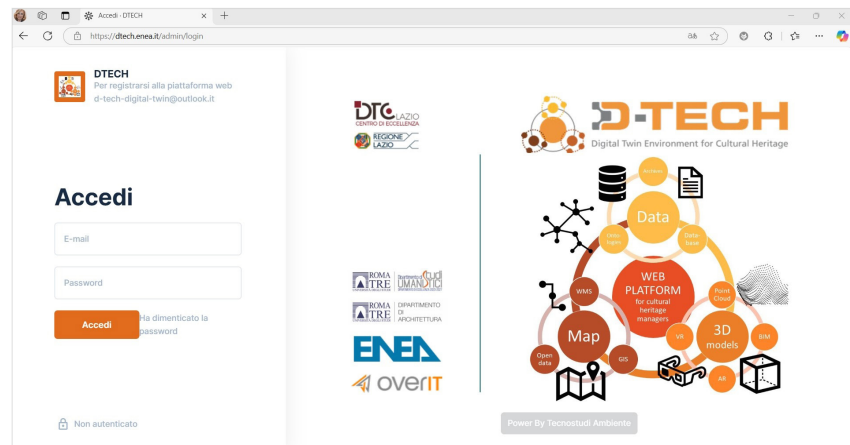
Accedi - DTECH
https://dtech.enea.it/admin/login

DTECH
Per registrarsi alla piattaforma web
d-tech-digital-twin@outlook.it

Accedi

E-mail

Password

Accedi

Ha dimenticato la password

Non autenticato

DTC LAZIO
CENTRO DI ECCELLENZA
REGIONE LAZIO

ROMA TRE Dipartimento di Studi Umanistici
ROMA TRE DIPARTIMENTO DI ARCHITETTURA

ENEA

overIT

D-TECH
Digital Twin Environment for Cultural Heritage

Archives
Data
Onto-logies
Data-base

WEB PLATFORM for cultural heritage managers

WMS
Map
Open data
GIS

Point Cloud
3D models
VR
BIM
AR

Power By Tecnostudi Ambiente